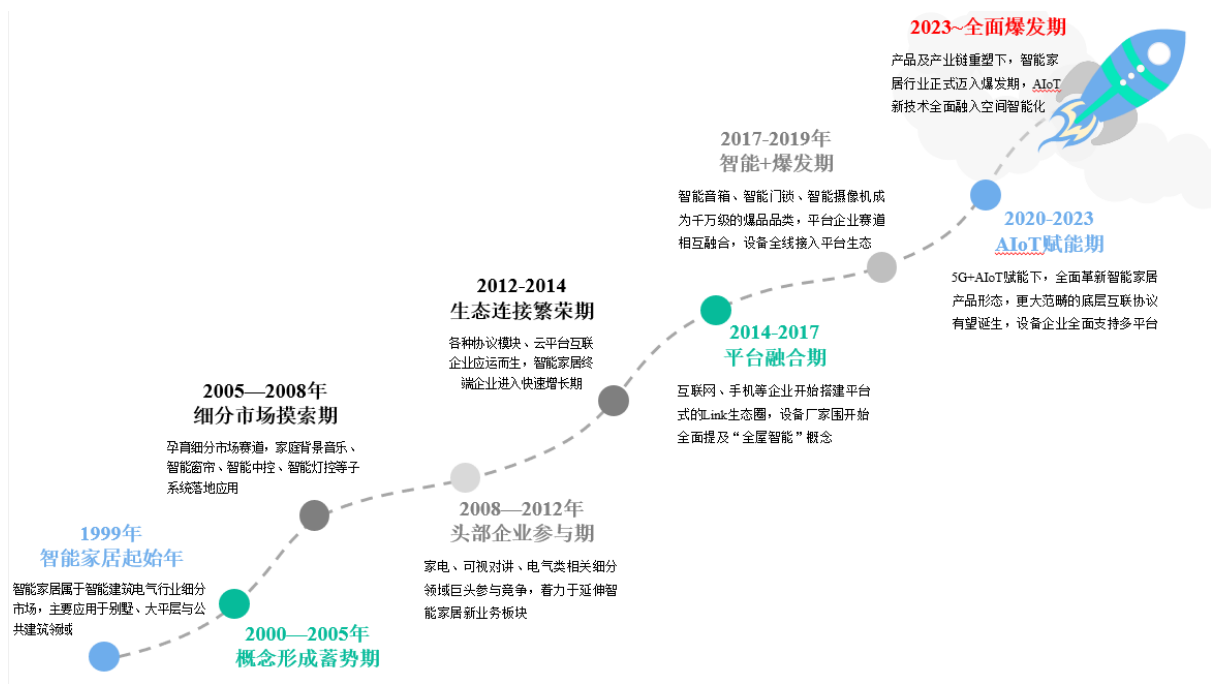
2023~全面爆发期

产品及产业链重塑下，智能家居行业正式迈入爆发期，AIoT新技术全面融入空间智能化

2017-2019年
智能+爆发期

智能音箱、智能门锁、智能摄像机成为千万级的爆品品类，平台企业赛道相互融合，设备全线接入平台生态

2020-2023
AIoT赋能期

5G+AIoT赋能下，全面革新智能家居产品形态，更大范畴的底层互联协议有望诞生，设备企业全面支持多平台

2012-2014
生态连接繁荣期

各种协议模块、云平台互联企业应运而生，智能家居终端企业进入快速增长期

2014-2017
平台融合期

互联网、手机等企业开始搭建平台式的Link生态圈，设备厂家围开始全面提及"全屋智能"概念

2005—2008年
细分市场摸索期

孕育细分市场赛道，家庭背景音乐、智能窗帘、智能中控、智能灯控等子系统落地应用

2008—2012年
头部企业参与期

家电、可视对讲、电气类相关细分领域巨头参与竞争，着力于延伸智能家居新业务板块

1999年
智能家居起始年

智能家居属于智能建筑电气行业细分市场，主要应用于别墅、大平层与公共建筑领域

2000—2005年
概念形成蓄势期